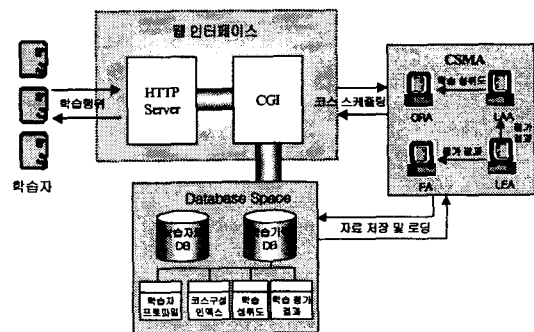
웹 인터페이스

HTTP Server

CGI

학습행위

학습자

코스 스케줄링

CSMA

학습 성취도

ORA

LAA

평가 결과

평가 결과

FA

LEA

Database Space

학습자 DB

학습기 DB

자료 저장 및 로딩

학습자 프로파일

코스구성 인덱스

학습 성취도

학습 평가 결과